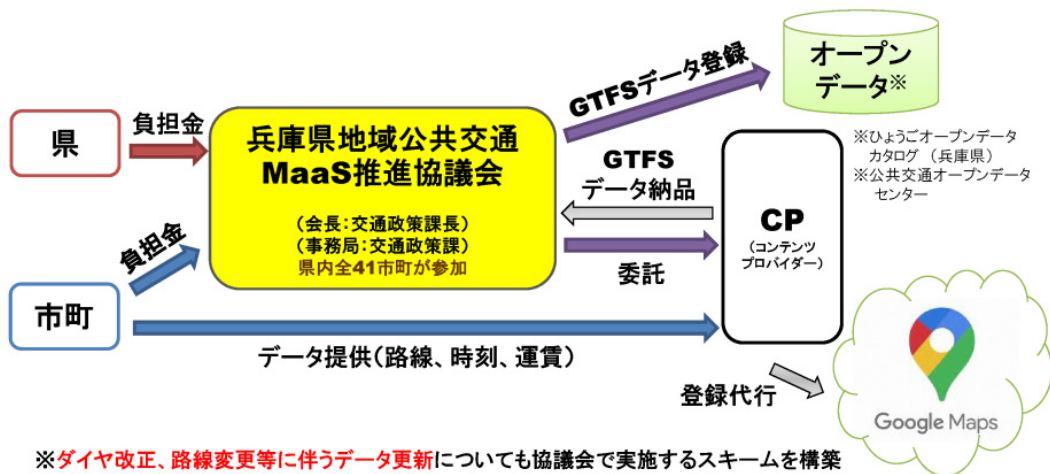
県

負担金

兵庫県地域公共交通 MaaS推進協議会

（会長：交通政策課長）
（事務局：交通政策課）
県内全41市町が参加

負担金

市町

GTFSデータ登録

オープンデータ※

※ひょうごオープンデータカタログ（兵庫県）
※公共交通オープンデータセンター

GTFS データ納品

委託

CP
（コンテンツプロバイダー）

データ提供（路線、時刻、運賃）

登録代行

Google Maps

※ダイヤ改正、路線変更等に伴うデータ更新についても協議会で実施するスキームを構築